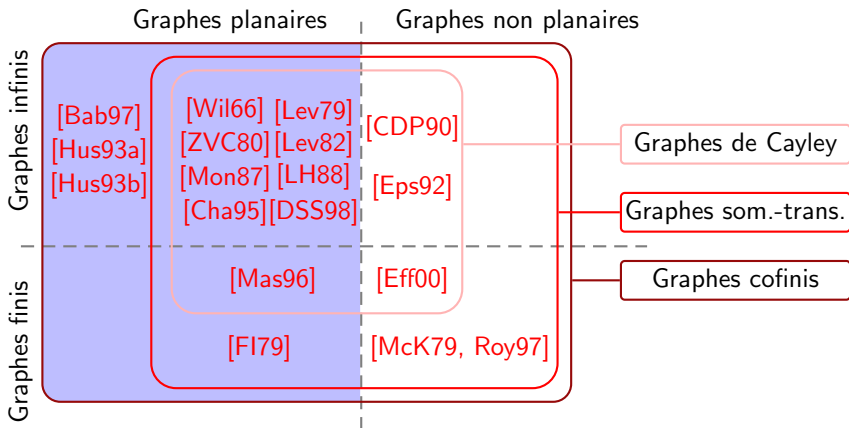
Graphes planaires

Graphes non planaires

Graphes infinis

Graphes finis

[Bab97]
[Hus93a]
[Hus93b]

[Wil66] [Lev79]
[ZVC80] [Lev82]
[Mon87] [LH88]
[Cha95] [DSS98]

[CDP90]

[Eps92]

Graphes de Cayley

Graphes som.-trans.

[Mas96]

[Eff00]

Graphes cofinis

[FI79]

[McK79, Roy97]